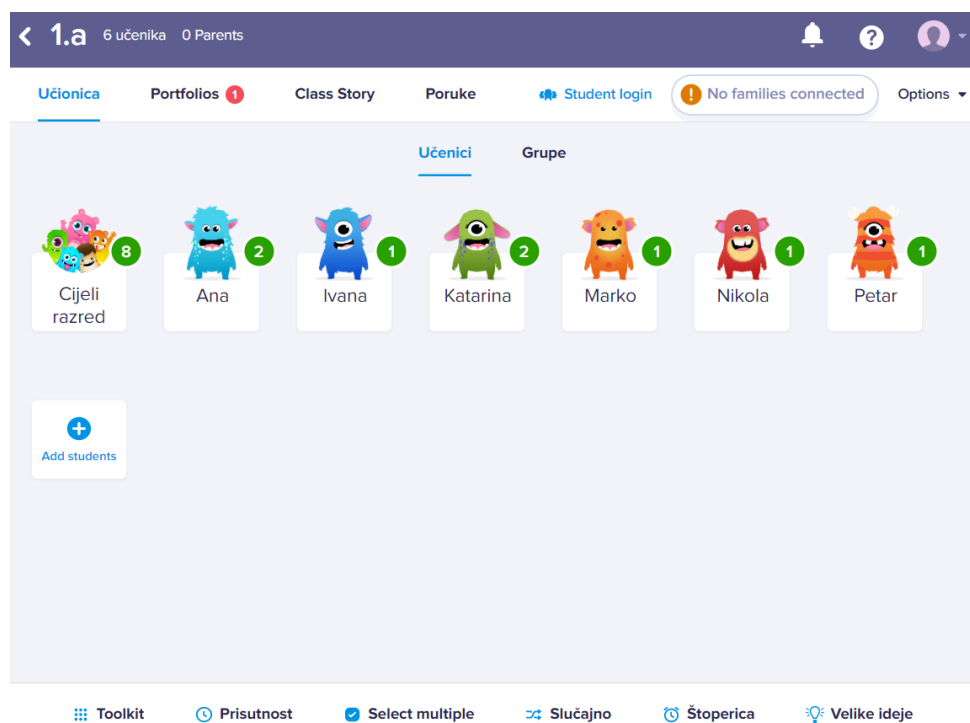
1.a 6 učenika 0 Parents

Učionica Portfolios 1 Class Story Poruke Student login No families connected Options

Učenici Grupe

8 Cijeli razred
2 Ana
1 Ivana
2 Katarina
1 Marko
1 Nikola
1 Petar

Add students

Toolkit Prisutnost Select multiple Slučajno Štoperica Velike ideje